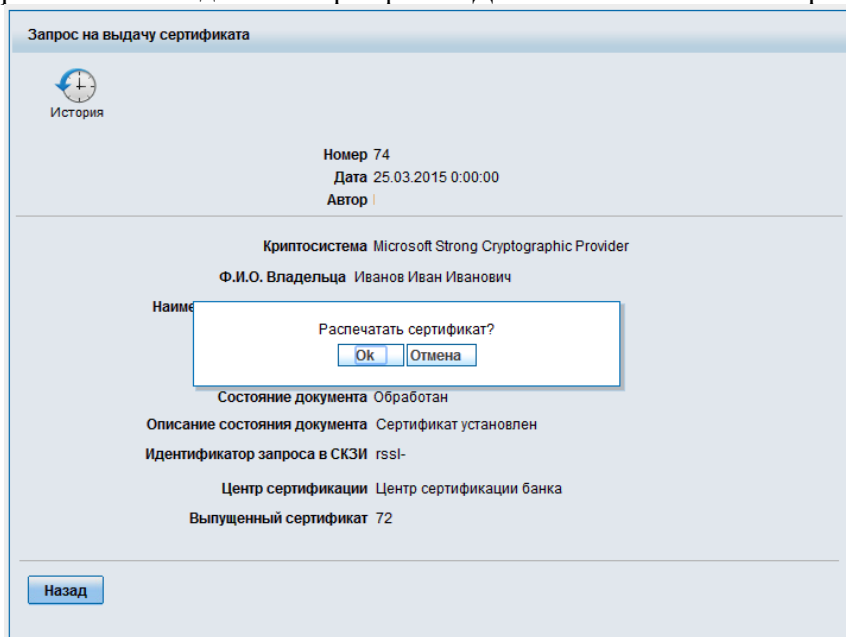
Запрос на выдачу сертификата

История

Номер 74
Дата 25.03.2015 0:00:00
Автор

Криптосистема Microsoft Strong Cryptographic Provider
Ф.И.О. Владельца Иванов Иван Иванович
Наиме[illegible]

Распечатать сертификат?
Ok Отмена

Состояние документа Обработан
Описание состояния документа Сертификат установлен
Идентификатор запроса в СКЗИ rssl-
Центр сертификации Центр сертификации банка
Выпущенный сертификат 72

Назад